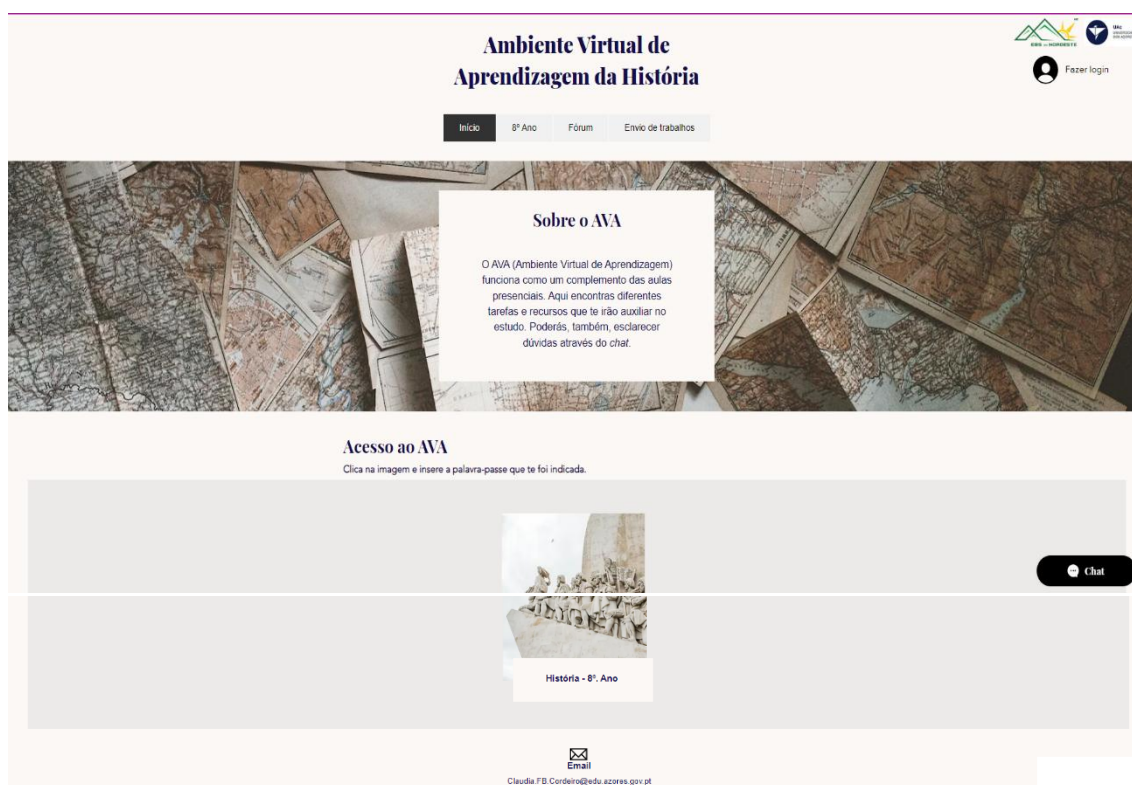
Ambiente Virtual de Aprendizagem da História

EBS do NORDESTE

Fazer login

Início | 8º Ano | Fórum | Envio de trabalhos

Sobre o AVA

O AVA (Ambiente Virtual de Aprendizagem) funciona como um complemento das aulas presenciais. Aqui encontras diferentes tarefas e recursos que te irão auxiliar no estudo. Poderás, também, esclarecer dúvidas através do chat.

Acesso ao AVA

Clica na imagem e insere a palavra-passe que te foi indicada.

História - 8º. Ano

Chat

Email

Claudia.FB.Cordeiro@edu.azores.gov.pt